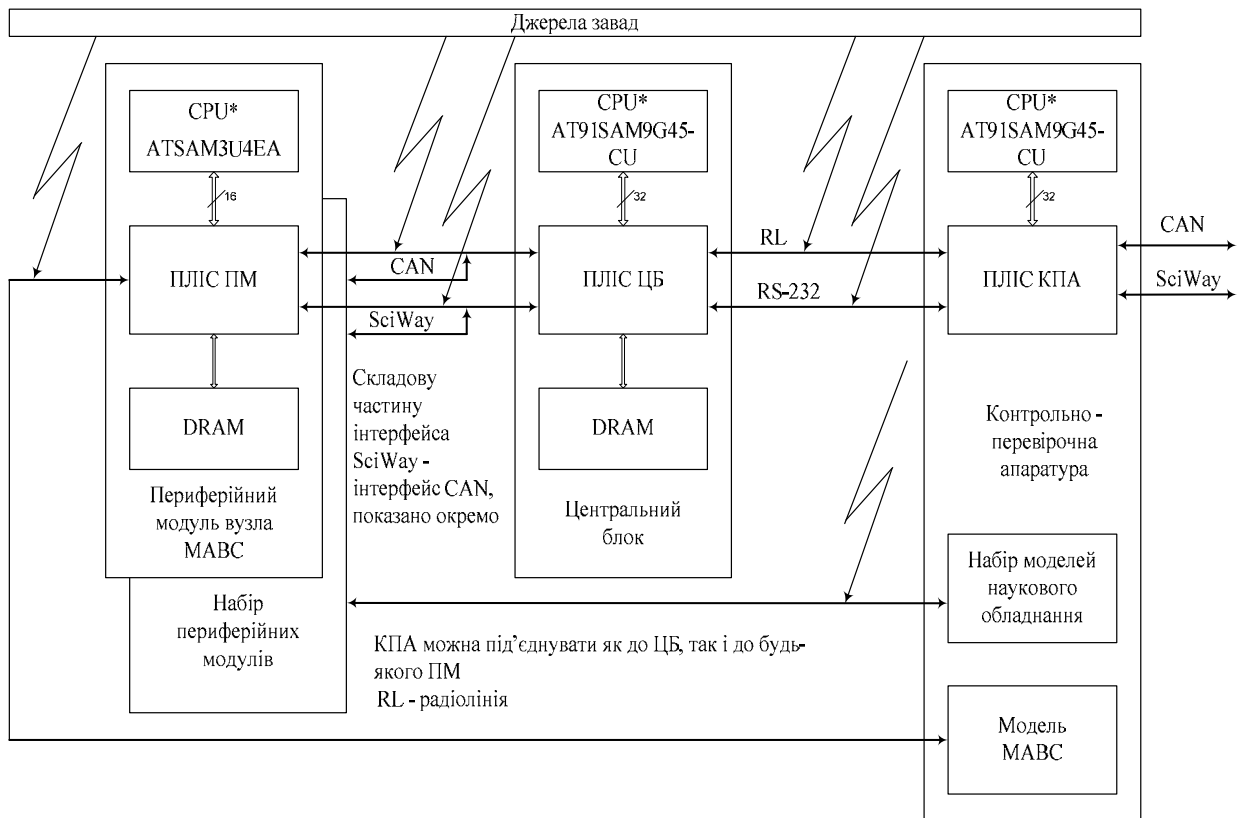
Джерела завад

CPU*
ATSAM3U4EA

16

ПЛІС ПМ

DRAM

Периферійний модуль вузла МАВС

Набір периферійних модулів

CAN

SciWay

Складову частину інтерфейса SciWay - інтерфейс CAN, показано окремо

CPU*
AT91SAM9G45-CU

32

ПЛІС ЦБ

DRAM

Центральний блок

RL

RS-232

CPU*
AT91SAM9G45-CU

32

ПЛІС КПА

CAN

SciWay

Контрольно - перевірочна апаратура

Набір моделей наукового обладнання

Модель МАВС

КПА можна під'єднувати як до ЦБ, так і до будь-якого ПМ
RL - радіолінія